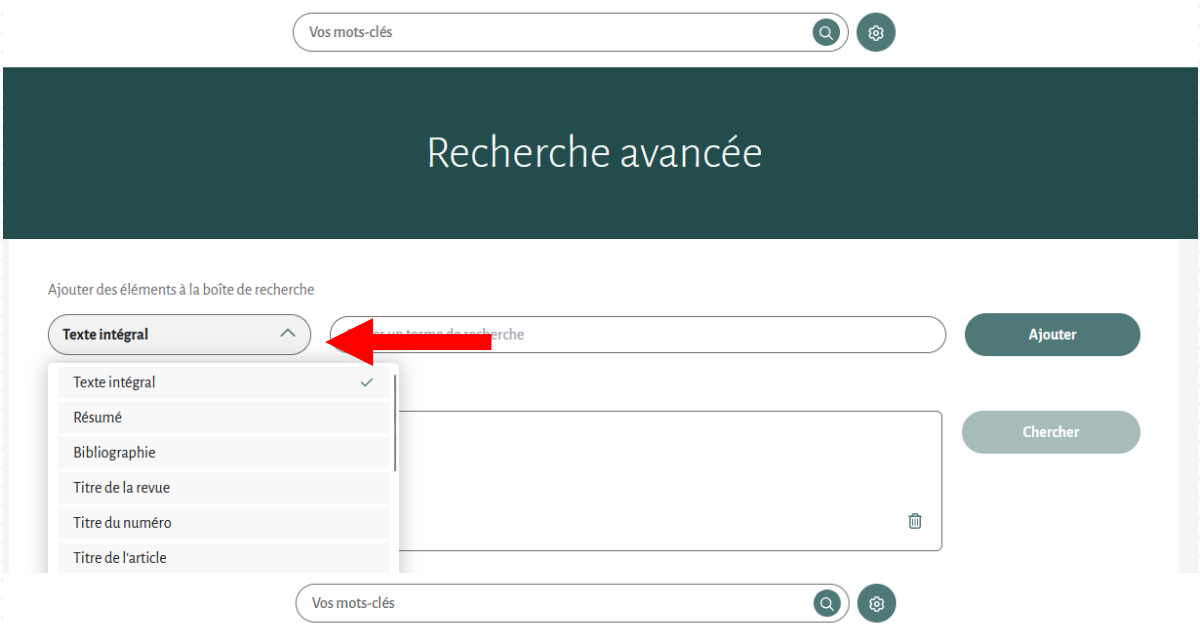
Vos mots-clés

Recherche avancée

Ajouter des éléments à la boîte de recherche

Texte intégral

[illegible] un terme de recherche

Ajouter

Texte intégral
Résumé
Bibliographie
Titre de la revue
Titre du numéro
Titre de l'article

Chercher

Vos mots-clés